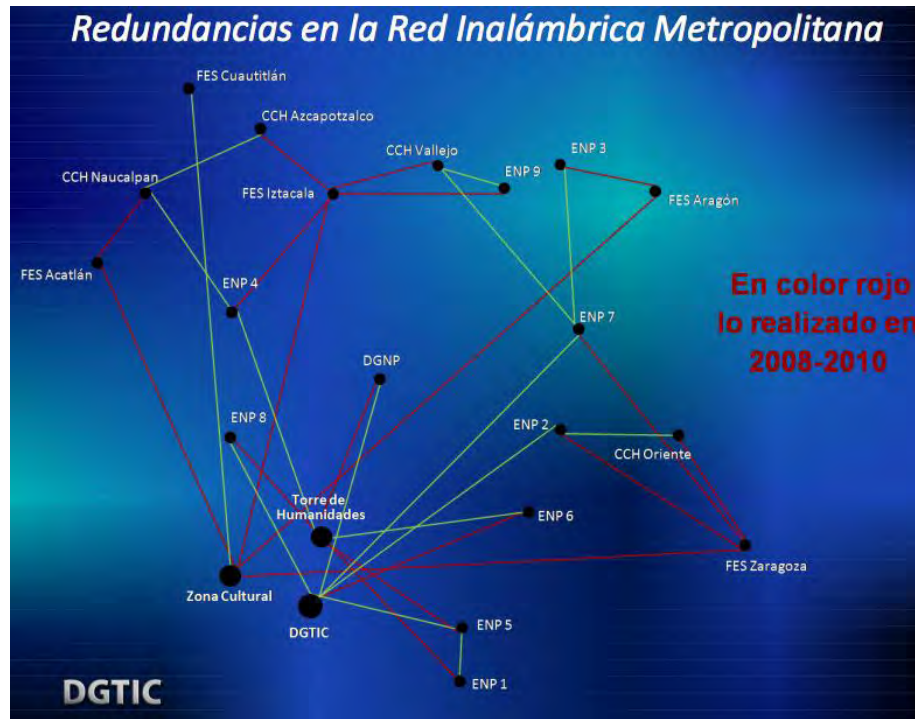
Redundancias en la Red Inalámbrica Metropolitana

FES Cuautitlán
CCH Azcapotzalco
CCH Vallejo
ENP 3
ENP 9
CCH Naucalpan
FES Iztacala
FES Aragón
FES Acatlán
ENP 4
En color rojo lo realizado en 2008-2010
ENP 7
DGNP
ENP 8
ENP 2
CCH Oriente
Torre de Humanidades
ENP 6
FES Zaragoza
Zona Cultural
DGTIC
ENP 5
ENP 1
DGTIC